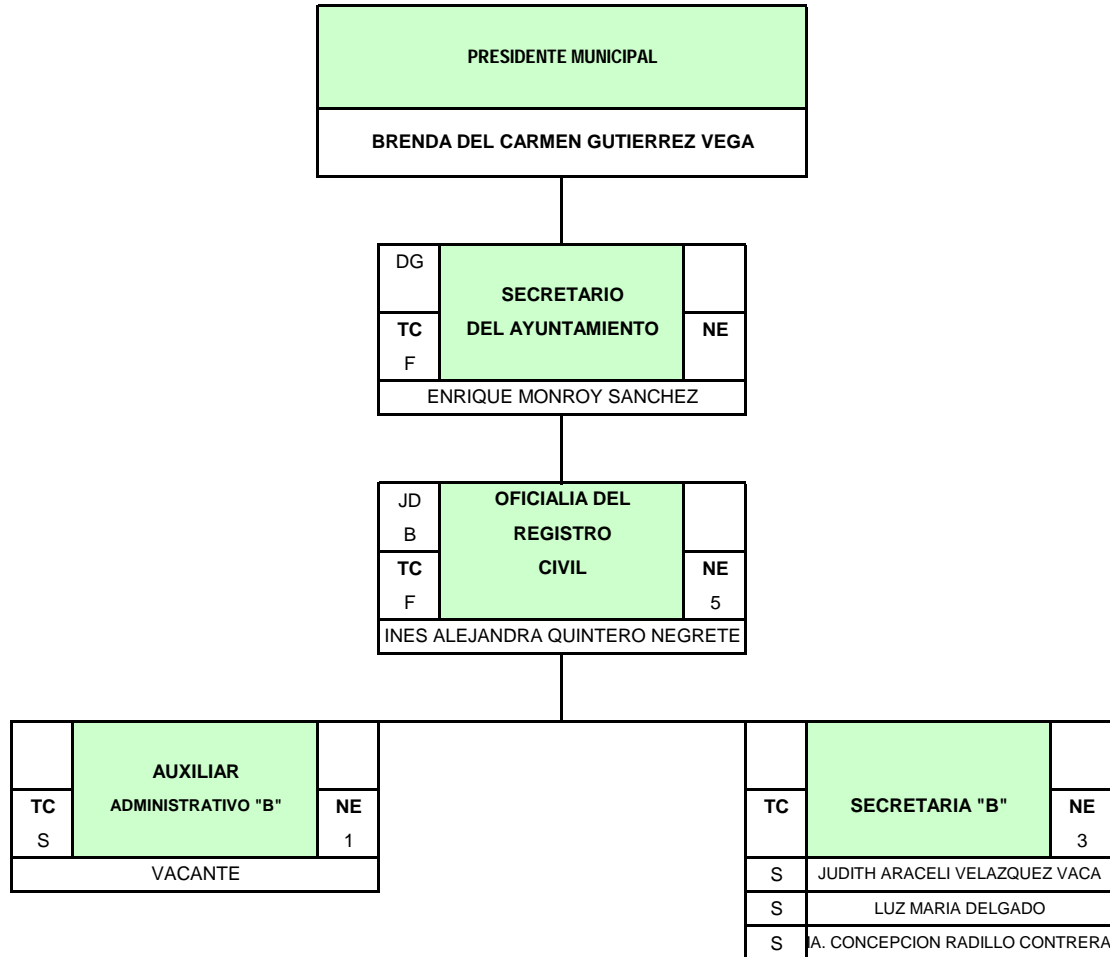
PRESIDENTE MUNICIPAL

BRENDA DEL CARMEN GUTIERREZ VEGA

DG
TC
F
SECRETARIO DEL AYUNTAMIENTO
NE
ENRIQUE MONROY SANCHEZ

JD
B
TC
F
OFICIALIA DEL REGISTRO CIVIL
NE
5
INES ALEJANDRA QUINTERO NEGRETE

TC
S
AUXILIAR ADMINISTRATIVO "B"
NE
1
VACANTE

TC
SECRETARIA "B"
NE
3

| S | JUDITH ARACELI VELAZQUEZ VACA |
|---|---|
| S | LUZ MARIA DELGADO |
| S | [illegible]A. CONCEPCION RADILLO CONTRERA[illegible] |